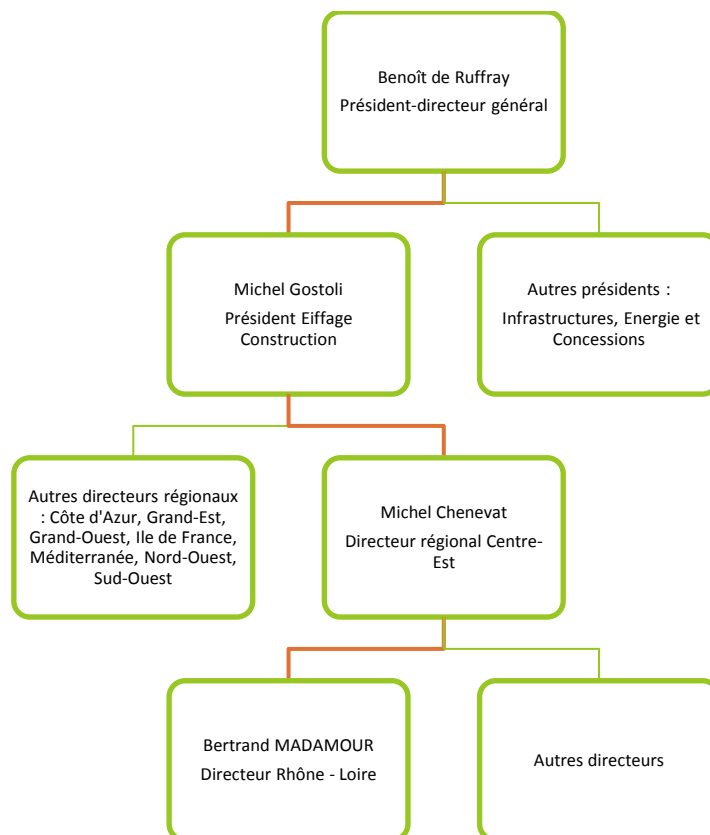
Benoît de Ruffray
Président-directeur général

Michel Gostoli
Président Eiffage Construction

Autres présidents :
Infrastructures, Energie et Concessions

Autres directeurs régionaux : Côte d'Azur, Grand-Est, Grand-Ouest, Ile de France, Méditerranée, Nord-Ouest, Sud-Ouest

Michel Chenevat
Directeur régional Centre-Est

Bertrand MADAMOUR
Directeur Rhône - Loire

Autres directeurs